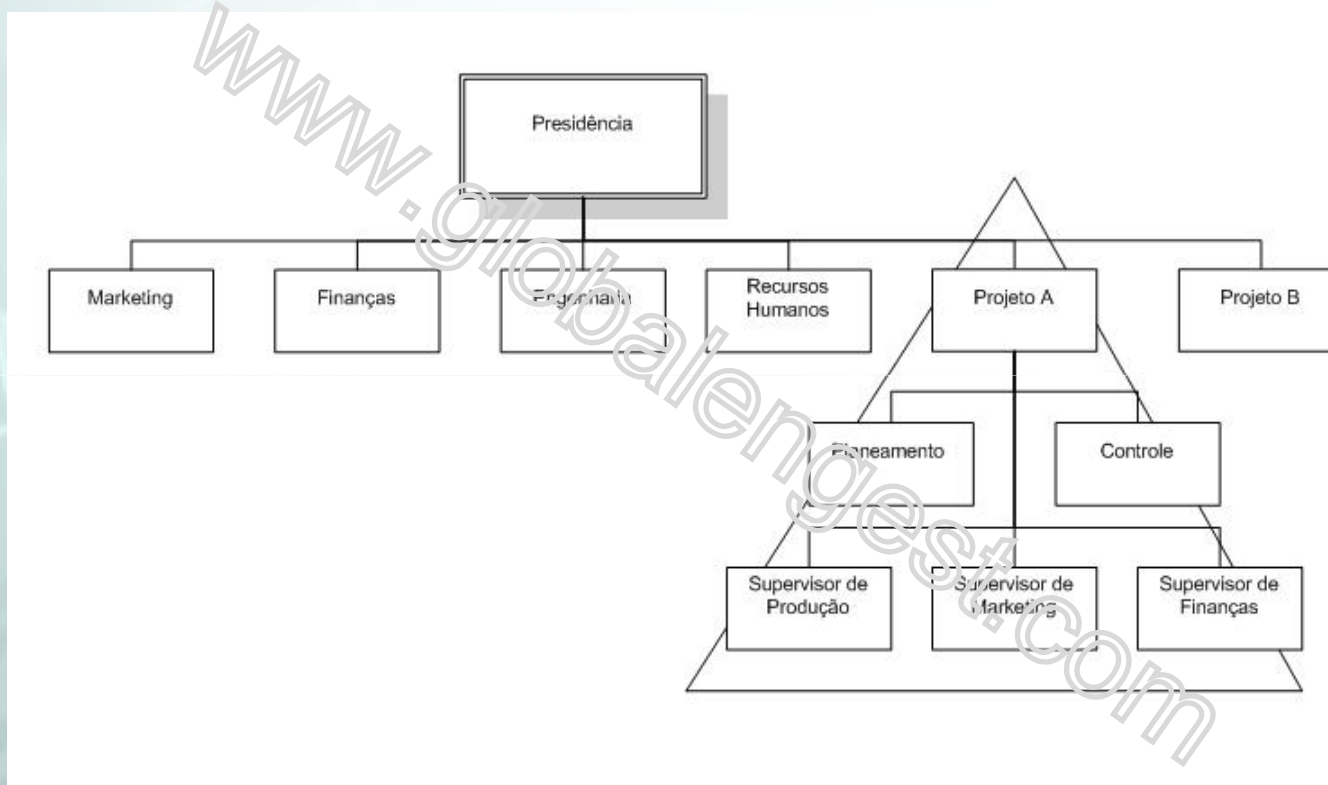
www.globalengest.com

Presidência

Marketing

Finanças

Engenharia

Recursos Humanos

Projeto A

Projeto B

Planeamento

Controle

Supervisor de Produção

Supervisor de Marketing

Supervisor de Finanças